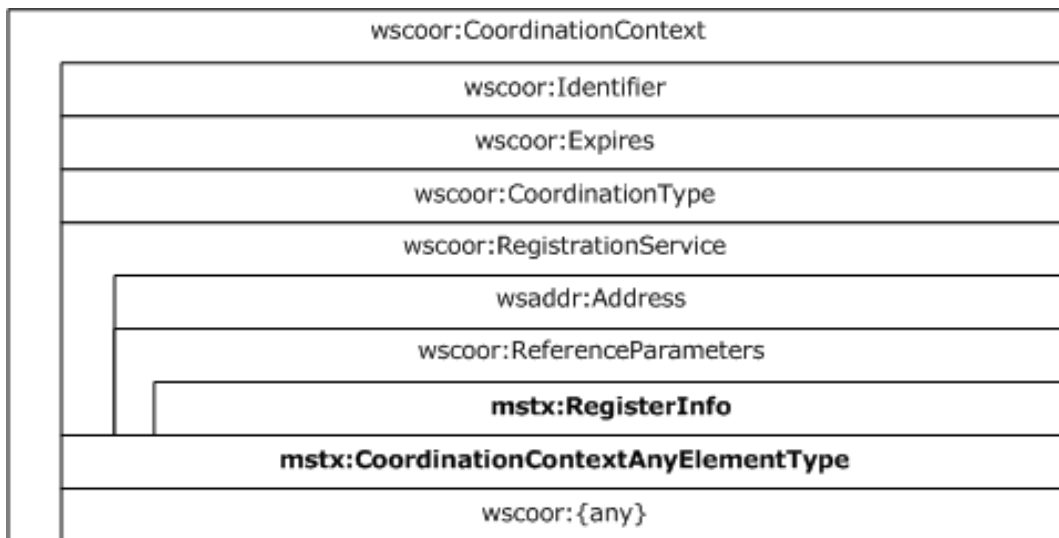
wscoor:CoordinationContext

wscoor:Identifier

wscoor:Expires

wscoor:CoordinationType

wscoor:RegistrationService

wsaddr:Address

wscoor:ReferenceParameters

**mstx:RegisterInfo**

**mstx:CoordinationContextAnyElementType**

wscoor:{any}